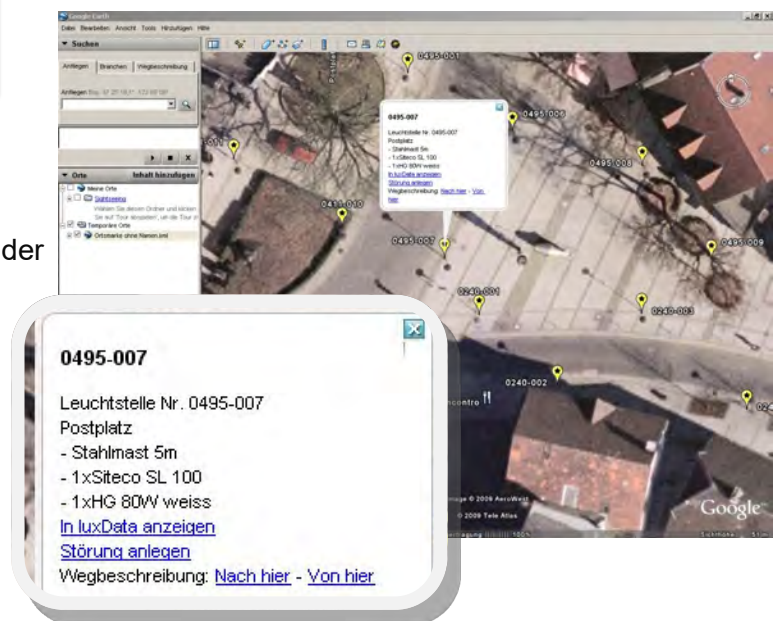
der

Google Earth
Datei Bearbeiten Ansicht Tools Hinzufügen Hilfe

Suchen
Anfliegen Branchen Wegbeschreibung
Anfliegen

Orte
Inhalt hinzufügen
Meine Orte
Sightseeing
Temporäre Orte
Ortsmarke ohne Namen.kml

0495-001
0495-006
0495-008
0495-009
0411-010
0495-007
0240-001
0240-003
0240-002

0495-007
Leuchtstelle Nr. 0495-007
Postplatz
- Stahlmast 5m
- 1xSiteco SL 100
- 1xHG 80W weiss
In luxData anzeigen
Störung anlegen
Wegbeschreibung: Nach hier - Von hier

0495-007

Leuchtstelle Nr. 0495-007
Postplatz
- Stahlmast 5m
- 1xSiteco SL 100
- 1xHG 80W weiss
In luxData anzeigen
Störung anlegen
Wegbeschreibung: Nach hier - Von hier

Image © 2009 AeroWest
© 2009 Tele Atlas
Google